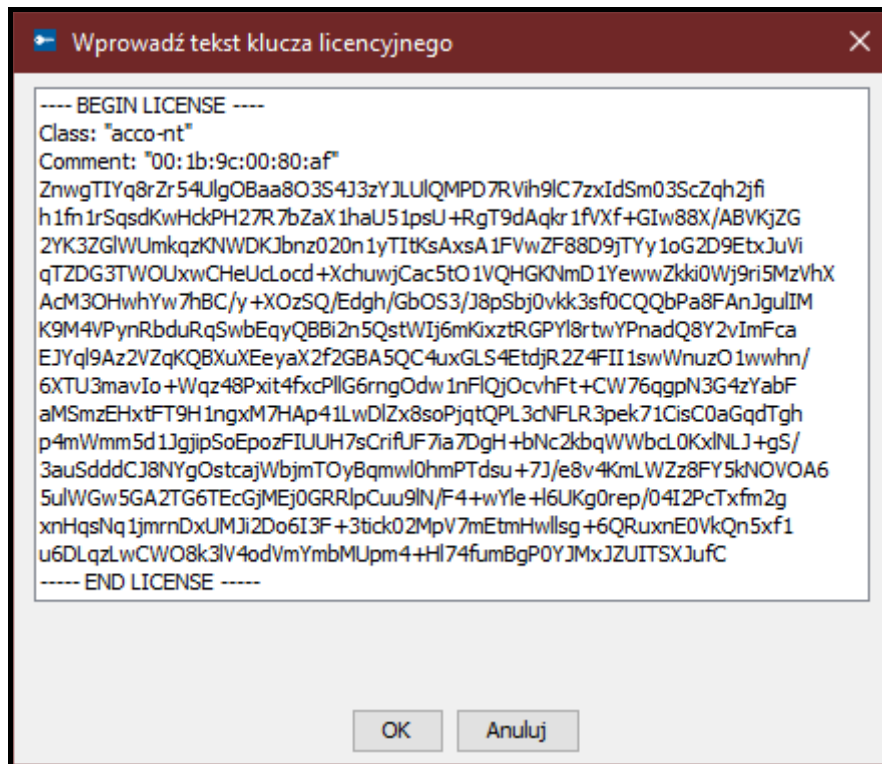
Wprowadź tekst klucza licencyjnego

---- BEGIN LICENSE ----
Class: "acco-nt"
Comment: "00:1b:9c:00:80:af"
ZnwgTIYq8rZr54UlgOBaa8O3S4J3zYJLUlQMPD7RVih9lC7zxIdSm03ScZqh2jfi
h1fn1rSqsdKwHckPH27R7bZaX1haU51psU+RgT9dAqkr1fVXf+GIw88X/ABVKjZG
2YK3ZGlWUmkqzKNWDKJbnz020n1yTItKsAxsA1FVwZF88D9jTYy1oG2D9EtxJuVi
qTZDG3TWOUxwCHeUcLocd+XchuwjCac5tO1VQHGKNmD1YewwZkki0Wj9ri5MzVhX
AcM3OHwhYw7hBC/y+XOzSQ/Edgh/GbOS3/J8pSbj0vkk3sf0CQQbPa8FAnJgulIM
K9M4VPynRbduRqSwbEqyQBBi2n5QstWIj6mKixztRGPYl8rtwYPnadQ8Y2vImFca
EJYql9Az2VZqKQBXuXEeyaX2f2GBA5QC4uxGLS4EtdjR2Z4FII1swWnuzO1wwhn/
6XTU3mavIo+Wqz48Pxit4fxcPllG6rngOdw1nFlQjOcvhFt+CW76qgpN3G4zYabF
aMSmzEHxtFT9H1ngxM7HAp41LwDlZx8soPjqtQPL3cNFLR3pek71CisC0aGqdTgh
p4mWmm5d1JgjipSoEpozFIUUH7sCrifUF7ia7DgH+bNc2kbqWWbcL0KxlNLJ+gS/
3auSdddCJ8NYgOstcajWbjmTOyBqmwl0hmPTdsu+7J/e8v4KmLWZz8FY5kNOVOA6
5ulWGw5GA2TG6TEcGjMEj0GRRlpCuu9lN/F4+wYle+l6UKg0rep/04I2PcTxfm2g
xnHqsNq1jmrnDxUMJi2Do6I3F+3tick02MpV7mEtmHwllsg+6QRuxnE0VkQn5xf1
u6DLqzLwCWO8k3lV4odVmYmbMUpm4+Hl74fumBgP0YJMxJZUITSXJufC
----- END LICENSE -----

OK
Anuluj